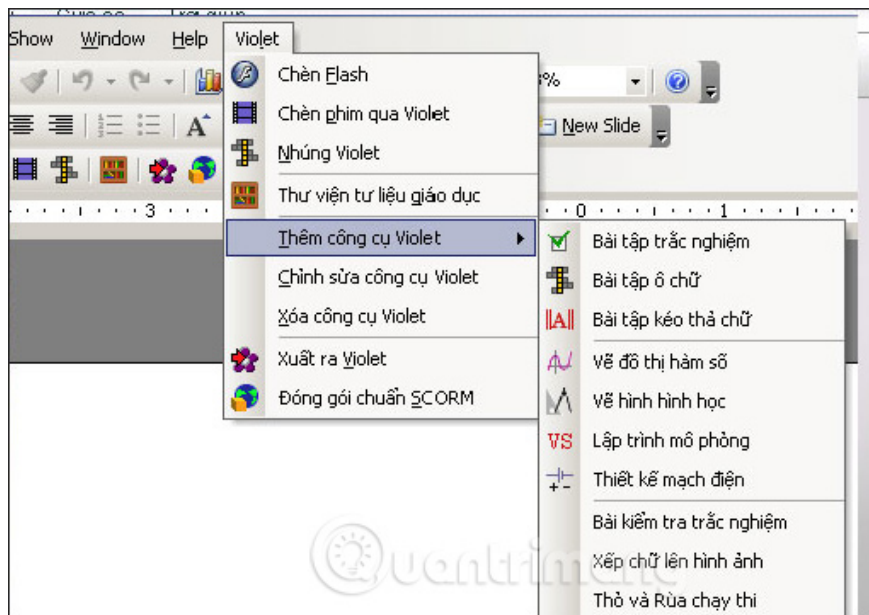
Show Window Help Violet

Chèn Flash
Chèn phim qua Violet
Nhúng Violet
Thư viện tư liệu giáo dục
Thêm công cụ Violet
Chỉnh sửa công cụ Violet
Xóa công cụ Violet
Xuất ra Violet
Đóng gói chuẩn SCORM

%
New Slide

Bài tập trắc nghiệm
Bài tập ô chữ
Bài tập kéo thả chữ
Vẽ đồ thị hàm số
Vẽ hình hình học
Lập trình mô phỏng
Thiết kế mạch điện
Bài kiểm tra trắc nghiệm
Xếp chữ lên hình ảnh
Thỏ và Rùa chạy thi

Quantrimang